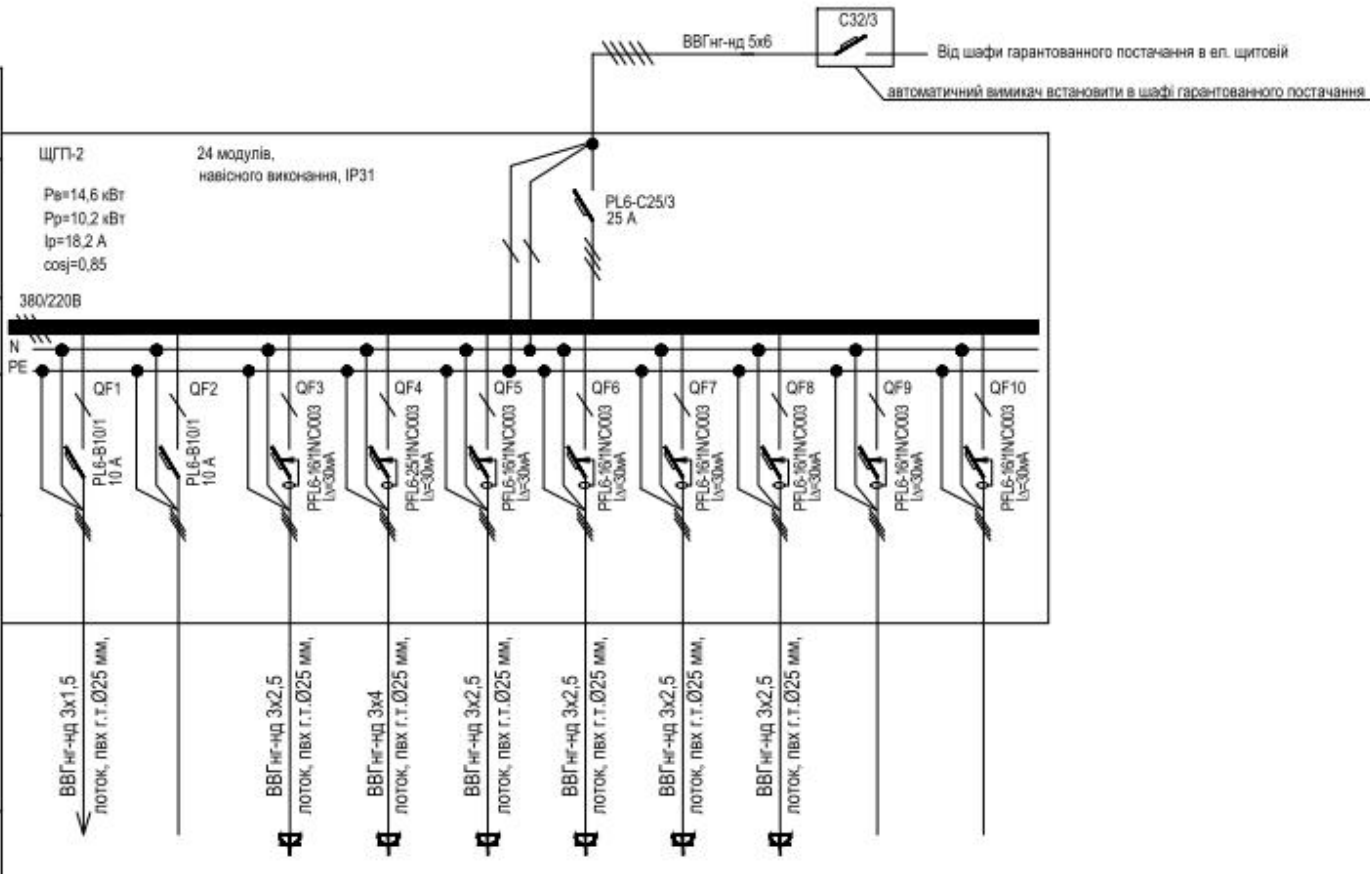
C32/3

ВВГнг-нд 5х6

Від шафи гарантованного постачання в ел. щитовій

автоматичний вимикач встановити в шафі гарантованного постачання.

ЩГП-2

24 модулів, навісного виконання, IP31

Рв=14,6 кВт
Рр=10,2 кВт
Ір=18,2 А
cosj=0,85

PL6-C25/3
25 А

380/220В

N
PE

QF1
PL6-B10/1
10 А

QF2
PL6-B10/1
10 А

QF3
PFL6-16/1N/C003
Іу=30мА

QF4
PFL6-25/1N/C003
Іу=30мА

QF5
PFL6-16/1N/C003
Іу=30мА

QF6
PFL6-16/1N/C003
Іу=30мА

QF7
PFL6-16/1N/C003
Іу=30мА

QF8
PFL6-16/1N/C003
Іу=30мА

QF9
PFL6-16/1N/C003
Іу=30мА

QF10
PFL6-16/1N/C003
Іу=30мА

ВВГнг-нд 3х1,5
лоток, пвх г.т.Ø25 мм,

ВВГнг-нд 3х2,5
лоток, пвх г.т.Ø25 мм,

ВВГнг-нд 3х4
лоток, пвх г.т.Ø25 мм,

ВВГнг-нд 3х2,5
лоток, пвх г.т.Ø25 мм,

ВВГнг-нд 3х2,5
лоток, пвх г.т.Ø25 мм,

ВВГнг-нд 3х2,5
лоток, пвх г.т.Ø25 мм,

ВВГнг-нд 3х2,5
лоток, пвх г.т.Ø25 мм,